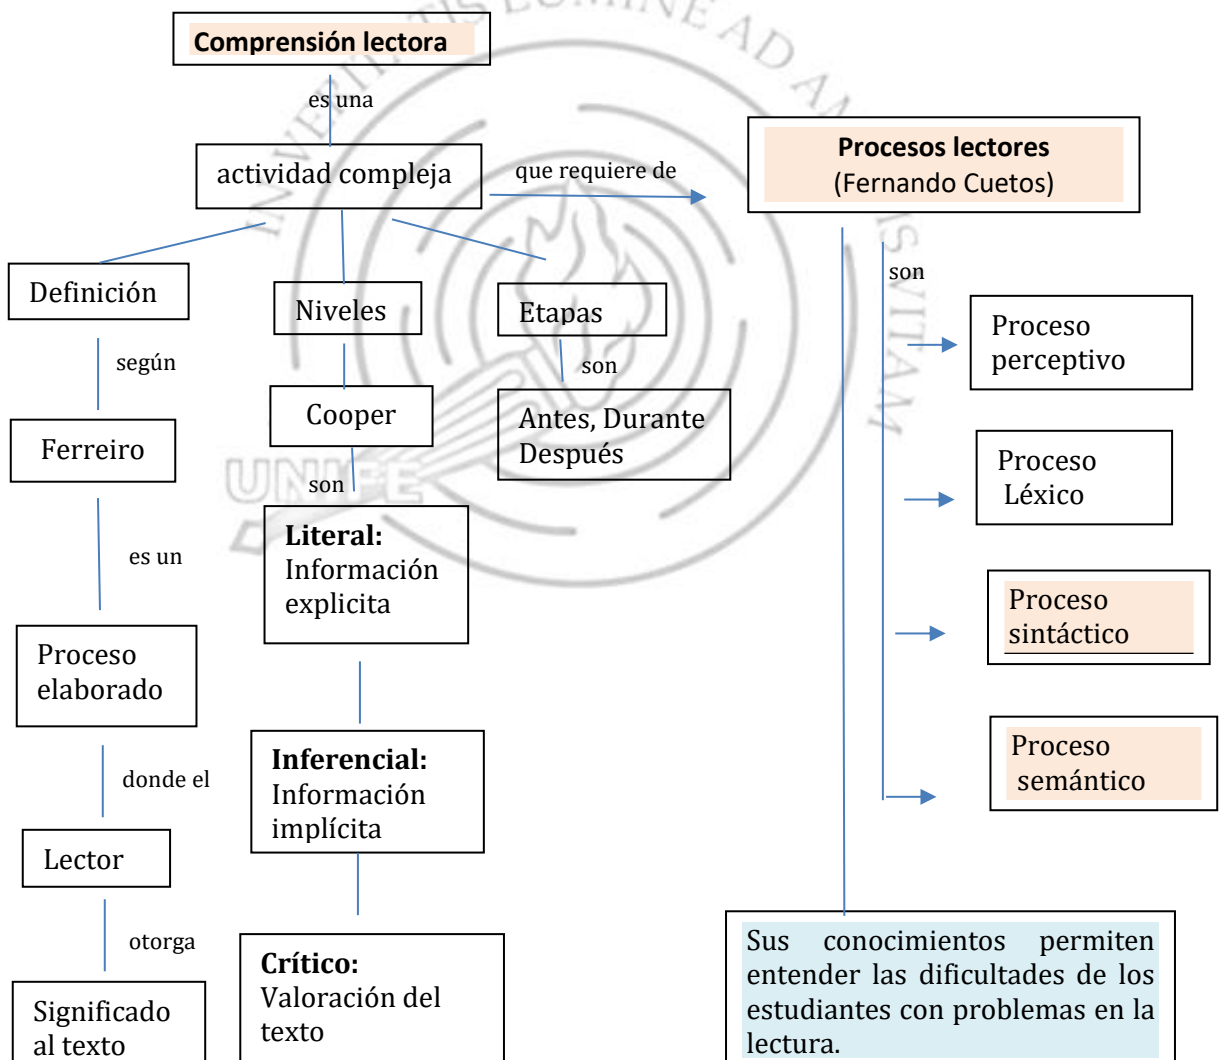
Comprensión lectora

es una

actividad compleja

que requiere de

Procesos lectores
(Fernando Cuetos)

Definición

según

Ferreiro

es un

Proceso elaborado

donde el

Lector

otorga

Significado al texto

Niveles

Cooper

son

Literal: Información explicita

Inferencial: Información implícita

Crítico: Valoración del texto

Etapas

son

Antes, Durante Después

son

Proceso perceptivo

Proceso Léxico

Proceso sintáctico

Proceso semántico

Sus conocimientos permiten entender las dificultades de los estudiantes con problemas en la lectura.